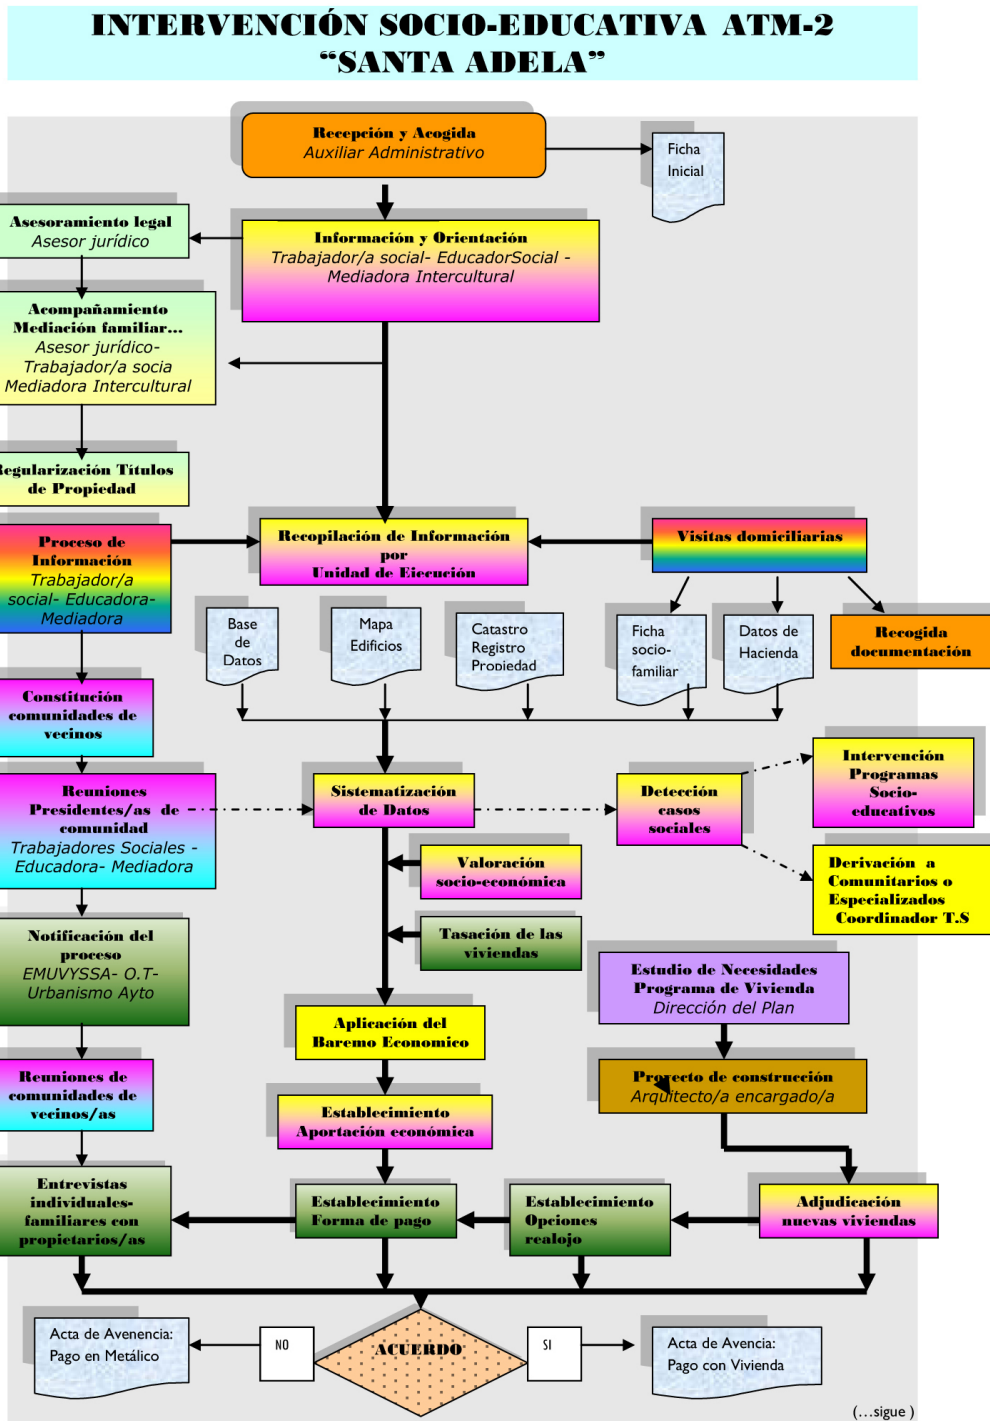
INTERVENCIÓN SOCIO-EDUCATIVA ATM-2
"SANTA ADELA"

Recepción y Acogida
Auxiliar Administrativo

Ficha Inicial

Asesoramiento legal
Asesor jurídico

Información y Orientación
Trabajador/a social- EducadorSocial - Mediadora Intercultural

Acompañamiento Mediación familiar...
Asesor jurídico- Trabajador/a socia Mediadora Intercultural

Regularización Títulos de Propiedad

Proceso de Información
Trabajador/a social- Educadora- Mediadora

Recopilación de Información por Unidad de Ejecución

Visitas domiciliarias

Base de Datos

Mapa Edificios

Catastro Registro Propiedad

Ficha socio-familiar

Datos de Hacienda

Recogida documentación

Constitución comunidades de vecinos

Intervención Programas Socio-educativos

Reuniones Presidentes/as de comunidad
Trabajadores Sociales - Educadora- Mediadora

Sistematización de Datos

Detección casos sociales

Derivación a Comunitarios o Especializados Coordinador T.S

Valoración socio-económica

Notificación del proceso
EMUVYSSA- O.T- Urbanismo Ayto

Tasación de las viviendas

Estudio de Necesidades Programa de Vivienda
Dirección del Plan

Aplicación del Baremo Economico

Proyecto de construcción
Arquitecto/a encargado/a

Reuniones de comunidades de vecinos/as

Establecimiento Aportación económica

Entrevistas individuales-familiares con propietarios/as

Establecimiento Forma de pago

Establecimiento Opciones realojo

Adjudicación nuevas viviendas

Acta de Avenencia: Pago en Metálico

NO

ACUERDO

SI

Acta de Avencia: Pago con Vivienda

(...sigue )